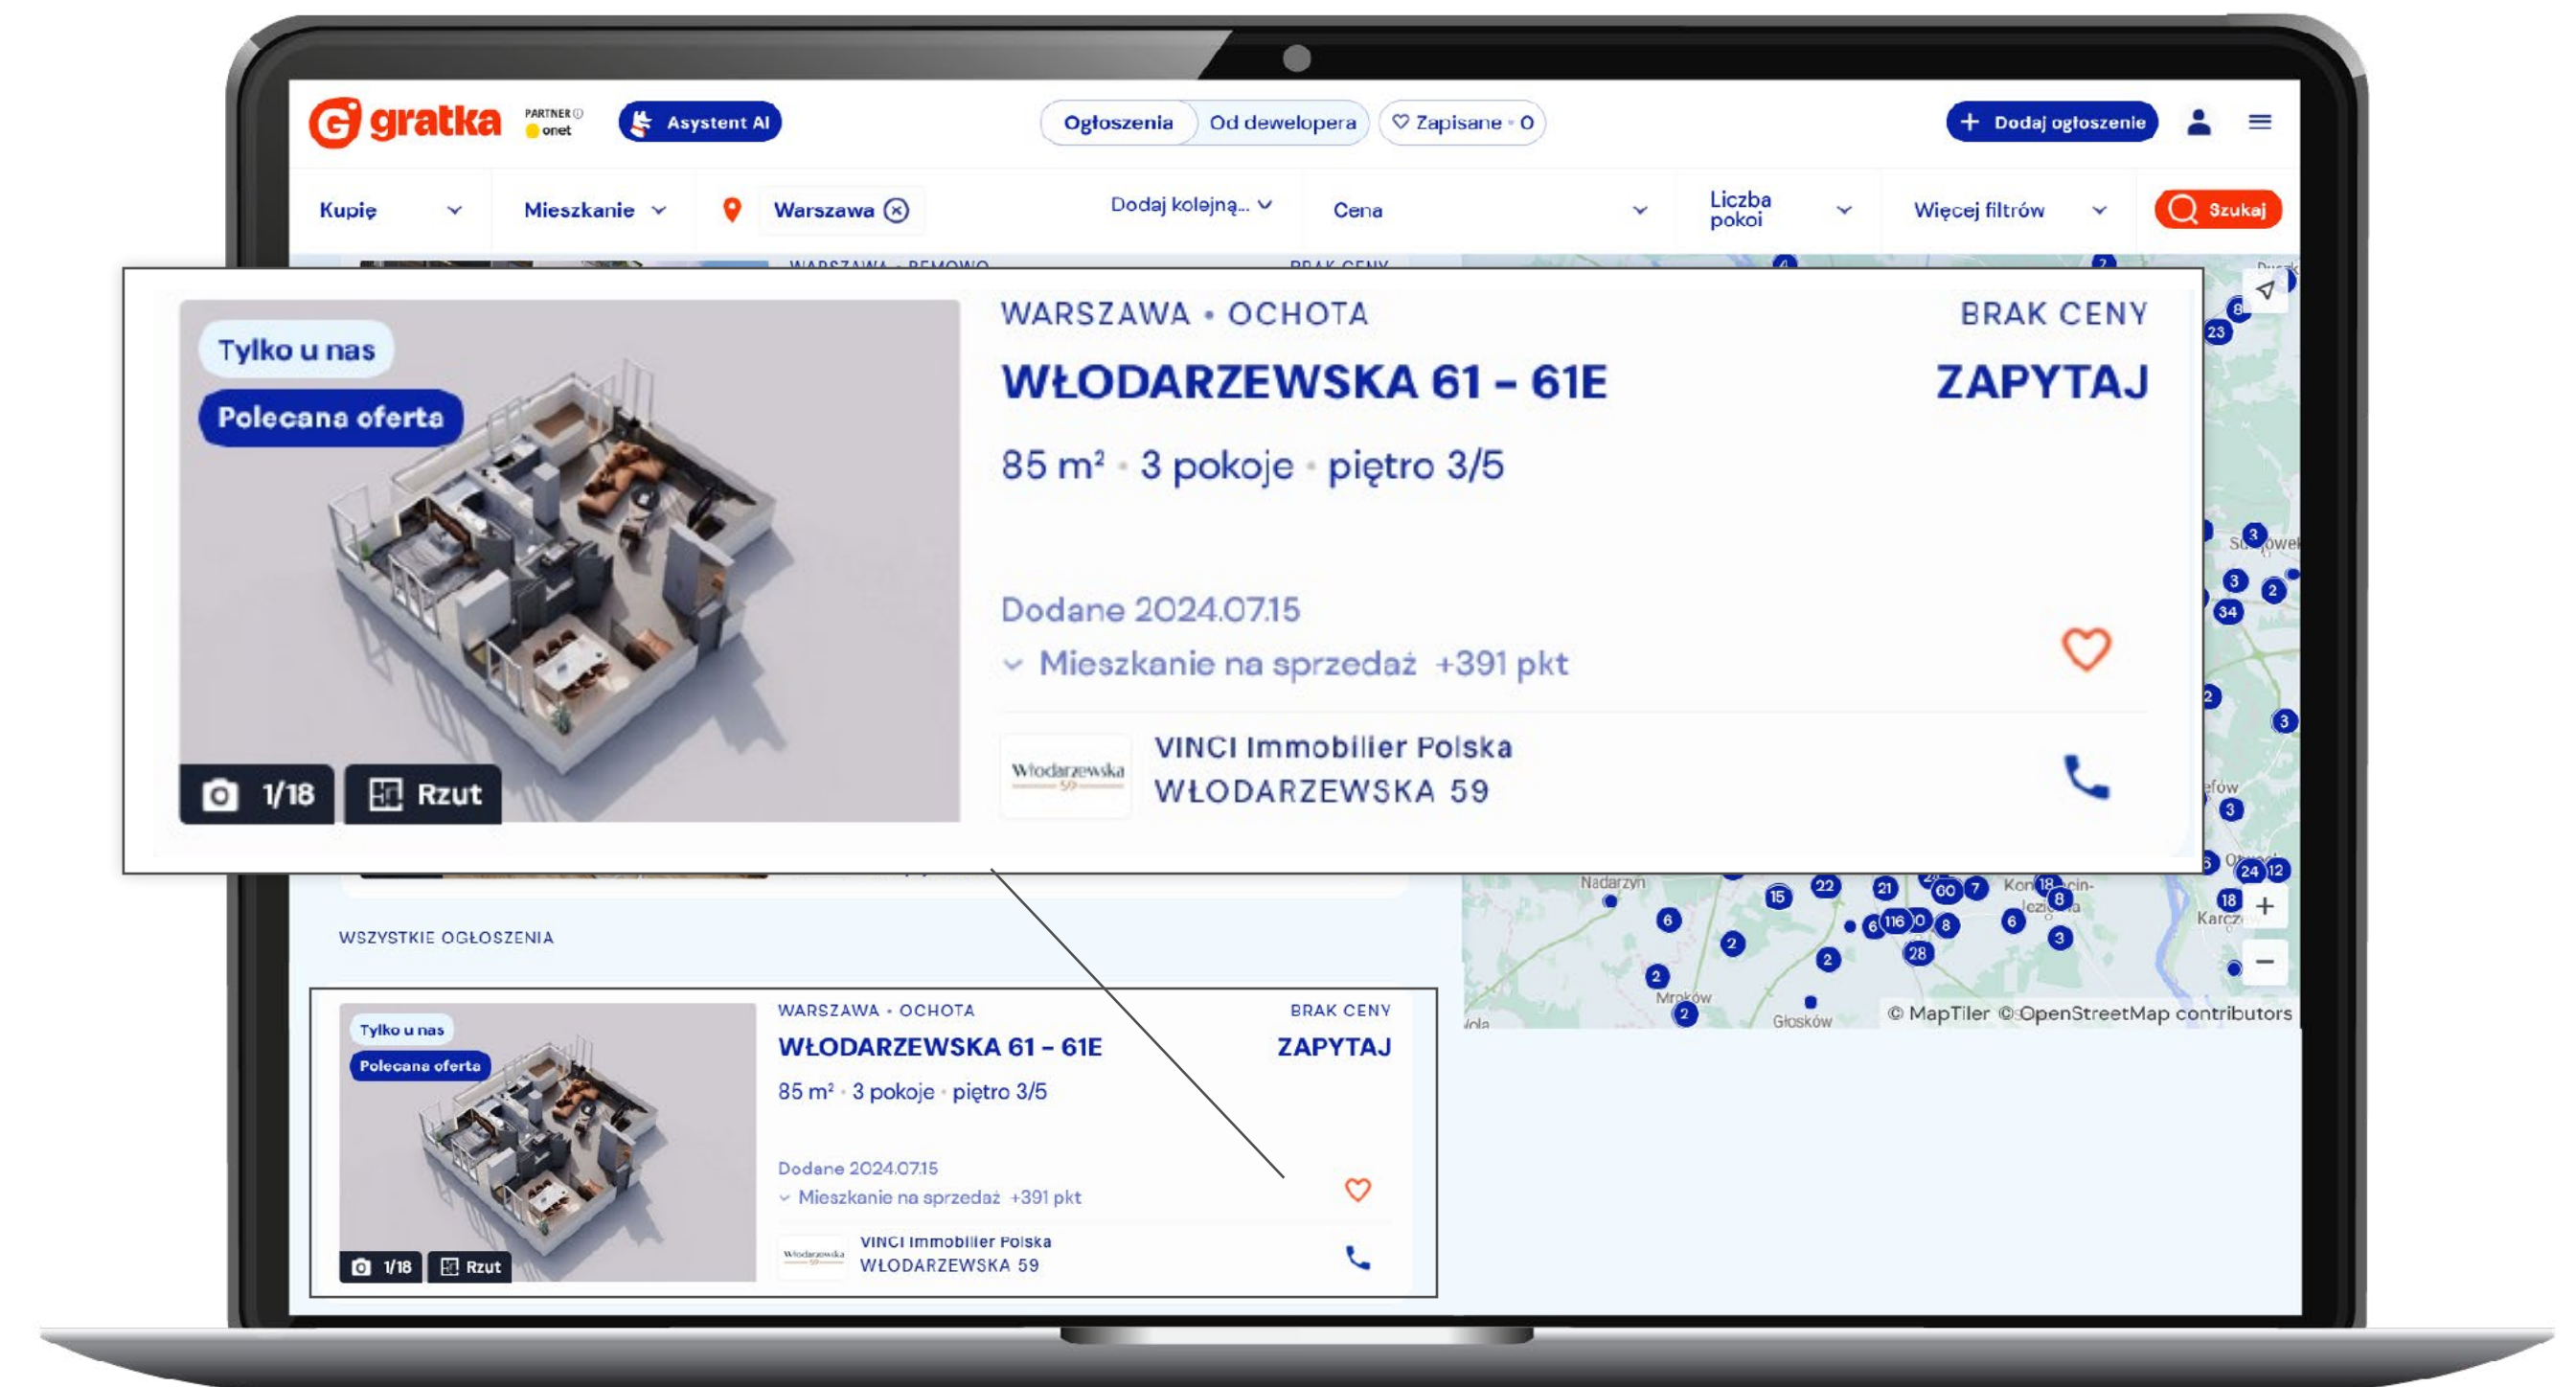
gratka PARTNER onet Asystent AI Ogłoszenia Od dewelopera Zapisane · 0 Dodaj ogłoszenie

Kupię Mieszkanie Warszawa Dodaj kolejną... Cena Liczba pokoi Więcej filtrów Szukaj

Tylko u nas
Polecana oferta
1/18 Rzut

WARSZAWA • OCHOTA
BRAK CENY
WŁODARZEWSKA 61 – 61E
ZAPYTAJ
85 m² · 3 pokoje · piętro 3/5

Dodane 2024.07.15
Mieszkanie na sprzedaż +391 pkt

Włodarzewska 59
VINCI Immobilier Polska
WŁODARZEWSKA 59

WSZYSTKIE OGŁOSZENIA

Tylko u nas
Polecana oferta
1/18 Rzut
WARSZAWA • OCHOTA
BRAK CENY
WŁODARZEWSKA 61 – 61E
ZAPYTAJ
85 m² · 3 pokoje · piętro 3/5
Dodane 2024.07.15
Mieszkanie na sprzedaż +391 pkt
VINCI Immobilier Polska
WŁODARZEWSKA 59

Nadarzyn Mroków Głosków Karcz
© MapTiler © OpenStreetMap contributors